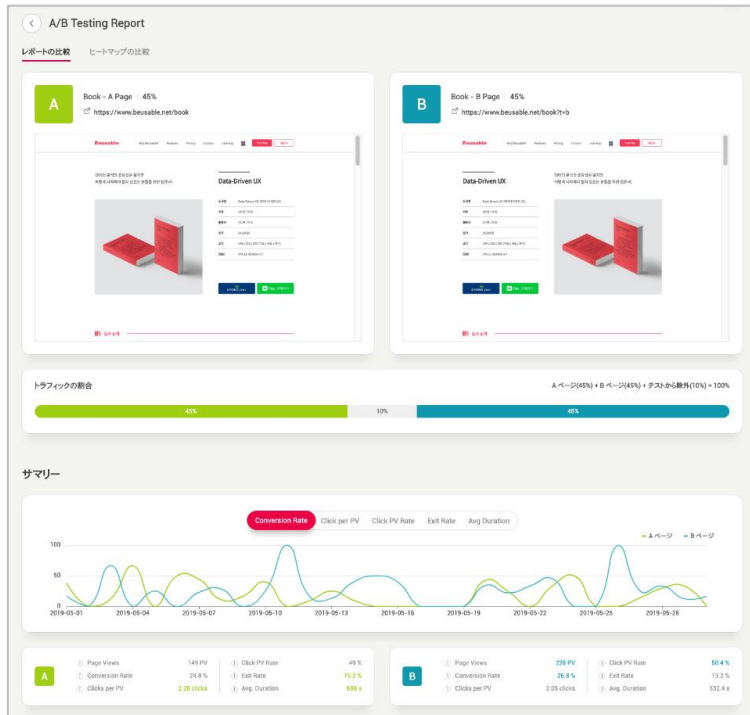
A/B Testing Report

レポートの比較　ヒートマップの比較

A
Book - A Page | 45%
https://www.beusable.net/book

Beusable

Data-Driven UX

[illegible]

B
Book - B Page | 45%
https://www.beusable.net/book?t=b

Beusable

Data-Driven UX

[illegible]

トラフィックの割合
A ページ(45%) + B ページ(45%) + テストから除外(10%) = 100%

45%　10%　45%

サマリー

Conversion Rate　Click per PV　Click PV Rate　Exit Rate　Avg Duration

A ページ　B ページ

100
50
0

2019-05-01　2019-05-04　2019-05-07　2019-05-10　2019-05-13　2019-05-16　2019-05-19　2019-05-22　2019-05-25　2019-05-28

A
Page Views　149 PV
Conversion Rate　24.8 %
Clicks per PV　2.26 clicks
Click PV Rate　49 %
Exit Rate　75.2 %
Avg. Duration　695 s

B
Page Views　226 PV
Conversion Rate　26.8 %
Clicks per PV　2.05 clicks
Click PV Rate　50.4 %
Exit Rate　73.2 %
Avg. Duration　532.4 s